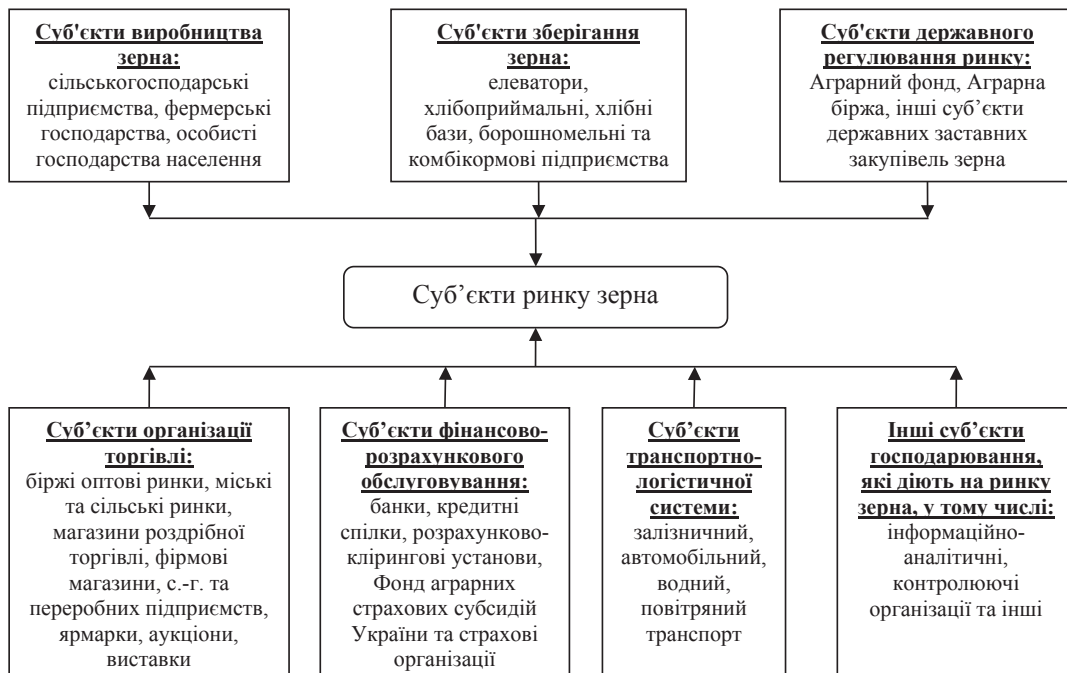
**Суб'єкти виробництва зерна:**
сільськогосподарські підприємства, фермерські господарства, особисті господарства населення

**Суб'єкти зберігання зерна:**
елеватори, хлібоприймальні, хлібні бази, борошномельні та комбікормові підприємства

**Суб'єкти державного регулювання ринку:**
Аграрний фонд, Аграрна біржа, інші суб'єкти державних заставних закупівель зерна

Суб'єкти ринку зерна

**Суб'єкти організації торгівлі:**
біржі оптові ринки, міські та сільські ринки, магазини роздрібної торгівлі, фірмові магазини, с.-г. та переробних підприємств, ярмарки, аукціони, виставки

**Суб'єкти фінансово-розрахункового обслуговування:**
банки, кредитні спілки, розрахунково-клірингові установи, Фонд аграрних страхових субсидій України та страхові організації

**Суб'єкти транспортно-логістичної системи:**
залізничний, автомобільний, водний, повітряний транспорт

**Інші суб'єкти господарювання, які діють на ринку зерна, у тому числі:**
інформаційно-аналітичні, контролюючі організації та інші